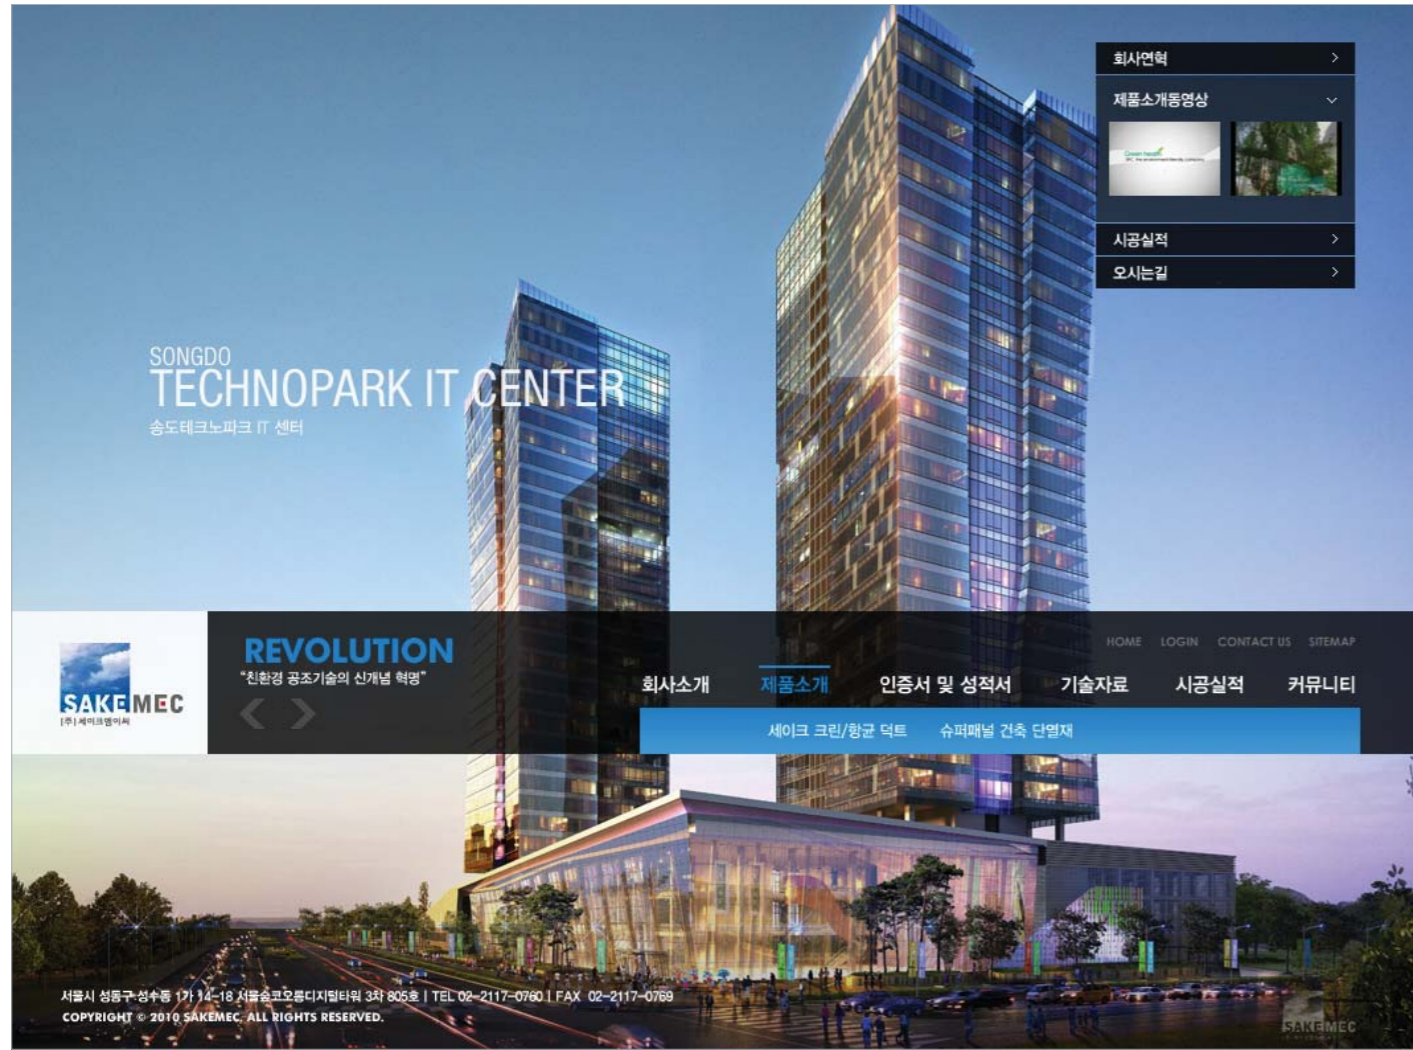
회사연혁

제품소개동영상

시공실적

오시는길

SONGDO
TECHNOPARK IT CENTER
송도테크노파크 IT 센터

SAKEMEC
[주] 세이크엠이씨

REVOLUTION
"친환경 공조기술의 신개념 혁명"

HOME LOGIN CONTACT US SITEMAP

회사소개 제품소개 인증서 및 성적서 기술자료 시공실적 커뮤니티

세이크 크린/항균 덕트 슈퍼패널 건축 단열재

서울시 성동구 성수동 1가 14-18 서울숲코오롱디지털타워 3차 805호 | TEL 02-2117-0760 | FAX 02-2117-0769
COPYRIGHT © 2010 SAKEMEC. ALL RIGHTS RESERVED.

SAKEMEC